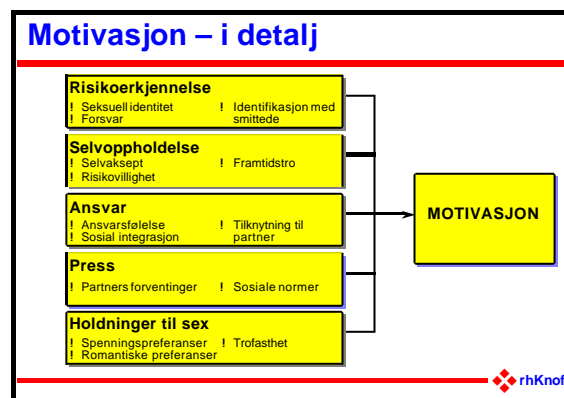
Motivasjon – i detalj

Risikoerkjennelse
! Seksuell identitet
! Forsvar
! Identifikasjon med smittede

Selvoppholdelse
! Selvaksept
! Risikovillighet
! Framtidstro

Ansvar
! Ansvarsfølelse
! Sosial integrasjon
! Tilknytning til partner

Press
! Partners forventinger
! Sosiale normer

Holdninger til sex
! Spenningspreferanser
! Romantiske preferanser
! Trofasthet

MOTIVASJON

rhKnof